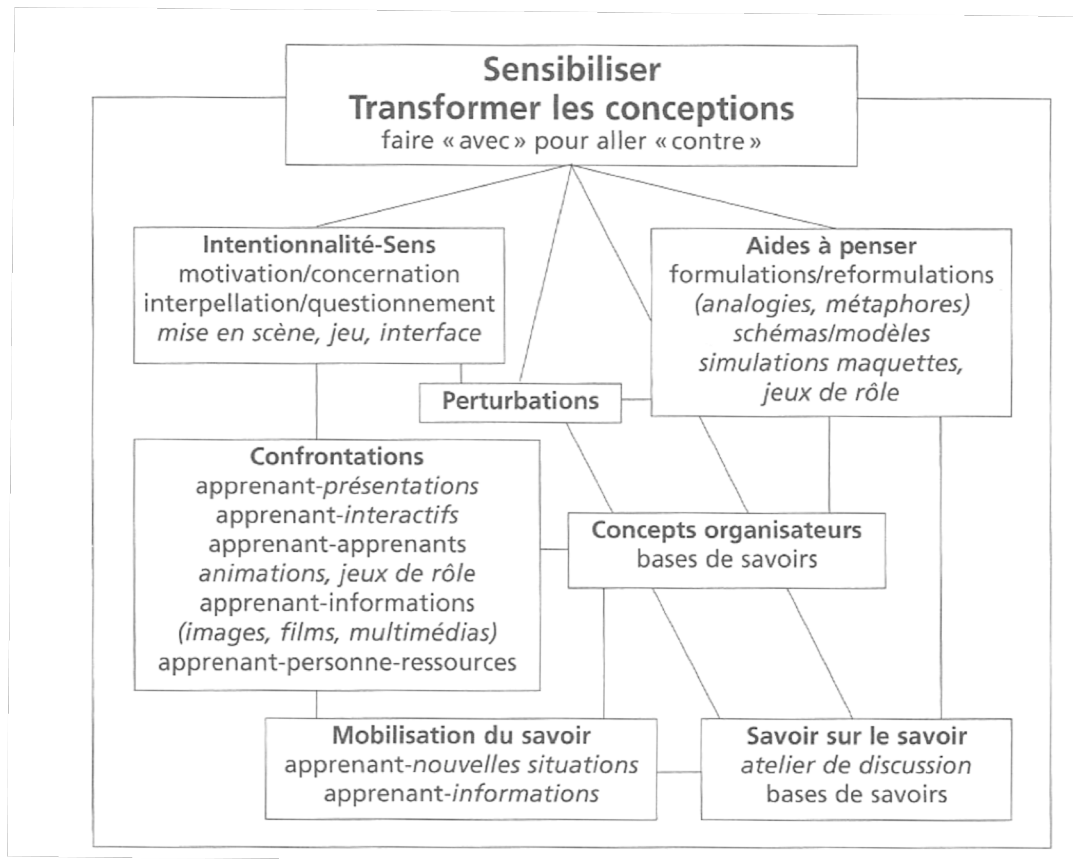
**Sensibiliser**
**Transformer les conceptions**
faire « avec » pour aller « contre »

**Intentionnalité-Sens**
motivation/concernation
interpellation/questionnement
*mise en scène, jeu, interface*

**Aides à penser**
formulations/reformulations
*(analogies, métaphores)*
*schémas/modèles*
*simulations maquettes,*
*jeux de rôle*

**Perturbations**

**Confrontations**
apprenant-*présentations*
apprenant-*interactifs*
apprenant-apprenants
*animations, jeux de rôle*
apprenant-informations
*(images, films, multimédias)*
apprenant-personne-ressources

**Concepts organisateurs**
bases de savoirs

**Mobilisation du savoir**
apprenant-*nouvelles situations*
apprenant-*informations*

**Savoir sur le savoir**
*atelier de discussion*
bases de savoirs